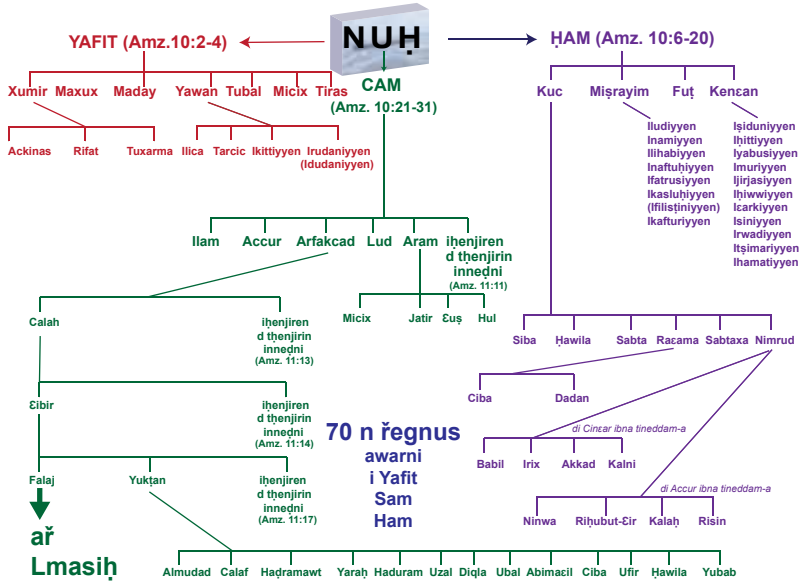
NUḤ

YAFIT (Amz.10:2-4)

ḤAM (Amz. 10:6-20)

Xumir Maxux Maday Yawan Tubal Micix Tiras

CAM (Amz. 10:21-31)

Ackinas Rifat Tuxarma

Ilica Tarcic Ikittiyyen Irudaniyyen (Idudaniyyen)

Kuc Miṣrayim Fuṭ Kenɛan

Iludiyyen
Inamiyyen
Ililhabiyyen
Inaftuḥiyyen
Ifatrusiyyen
Ikasluḥiyyen
(Ifilisṭiniyyen)
Ikafturiyyen

Iṣiduniyyen
Iḥittiyyen
Iyabusiyyen
Imuriyyen
Ijirjasiyyen
Iḥiwwiyyen
Icarkiyyen
Isiniyyen
Irwadiyyen
Itṣimariyyen
Ihamatiyyen

Ilam Accur Arfakcad Lud Aram iḥenjiren d tḥenjirin inneḍni (Amz. 11:11)

Micix Jatir Ɛuṣ Hul

Calah

iḥenjiren d tḥenjirin innedni (Amz. 11:13)

Siba Ḥawila Sabta Raɛama Sabtaxa Nimrud

Ciba Dadan

Ɛibir

iḥenjiren d tḥenjirin innedni (Amz. 11:14)

70 n ṙegnus awarni i Yafit Sam Ham

di Cinɛar ibna tineddam-a

Babil Irix Akkad Kalni

Falaj

Yukṭan

iḥenjiren d tḥenjirin innedni (Amz. 11:17)

di Accur ibna tineddam-a

Ninwa Riḥubut-Ɛir Kalaḥ Risin

aṙ Lmasiḥ

Almudad Calaf Ḥaḍramawt Yaraḥ Haduram Uzal Diqla Ubal Abimaɛil Ciba Ufir Ḥawila Yubab